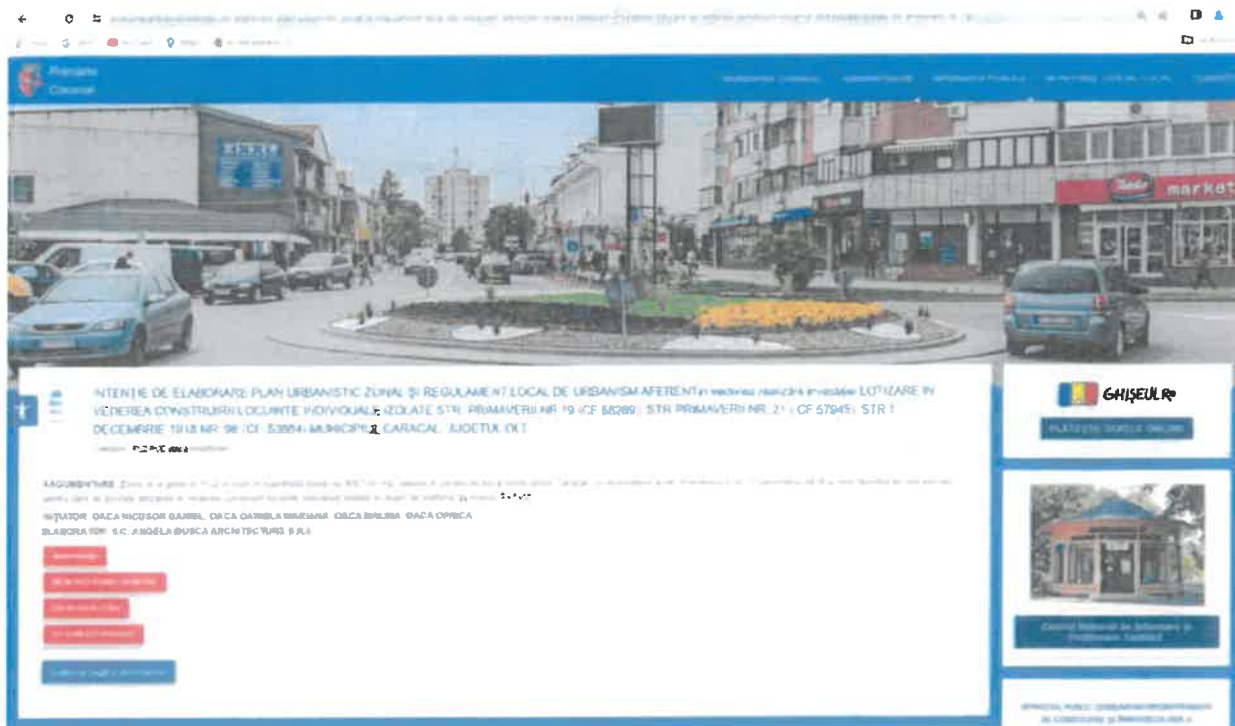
Primăria Caracal

market

INTENȚIE DE ELABORARE PLAN URBANISTIC ZONAL ȘI REGULAMENT LOCAL DE URBANISM AFERENT în vederea realizării investiției: LOTIZARE ÎN VEDEREA CONSTRUIRII LOCUINȚE INDIVIDUALE IZOLATE STR. PRIMĂVERII NR. 19 (CF 58289), STR PRIMĂVERII NR. 21 (CF 57945), STR 1 DECEMBRIE 1918 NR. 98 (CF 53854) MUNICIPIUL CARACAL, JUDEȚUL OLT

ARGUMENTARE: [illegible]

INIȚIATOR: DACA NICUȘOR GABRIEL, DACA GABRIELA MARIANA, DACA MALINA, DACA OPRICA

ELABORATOR: S.C. ANGELA BUSCA ARCHITECTURE S.R.L.

GHIȘEUL.ro

PLĂTEȘTE TAXELE ONLINE

Centrul Național de Informare și Promovare Turistică